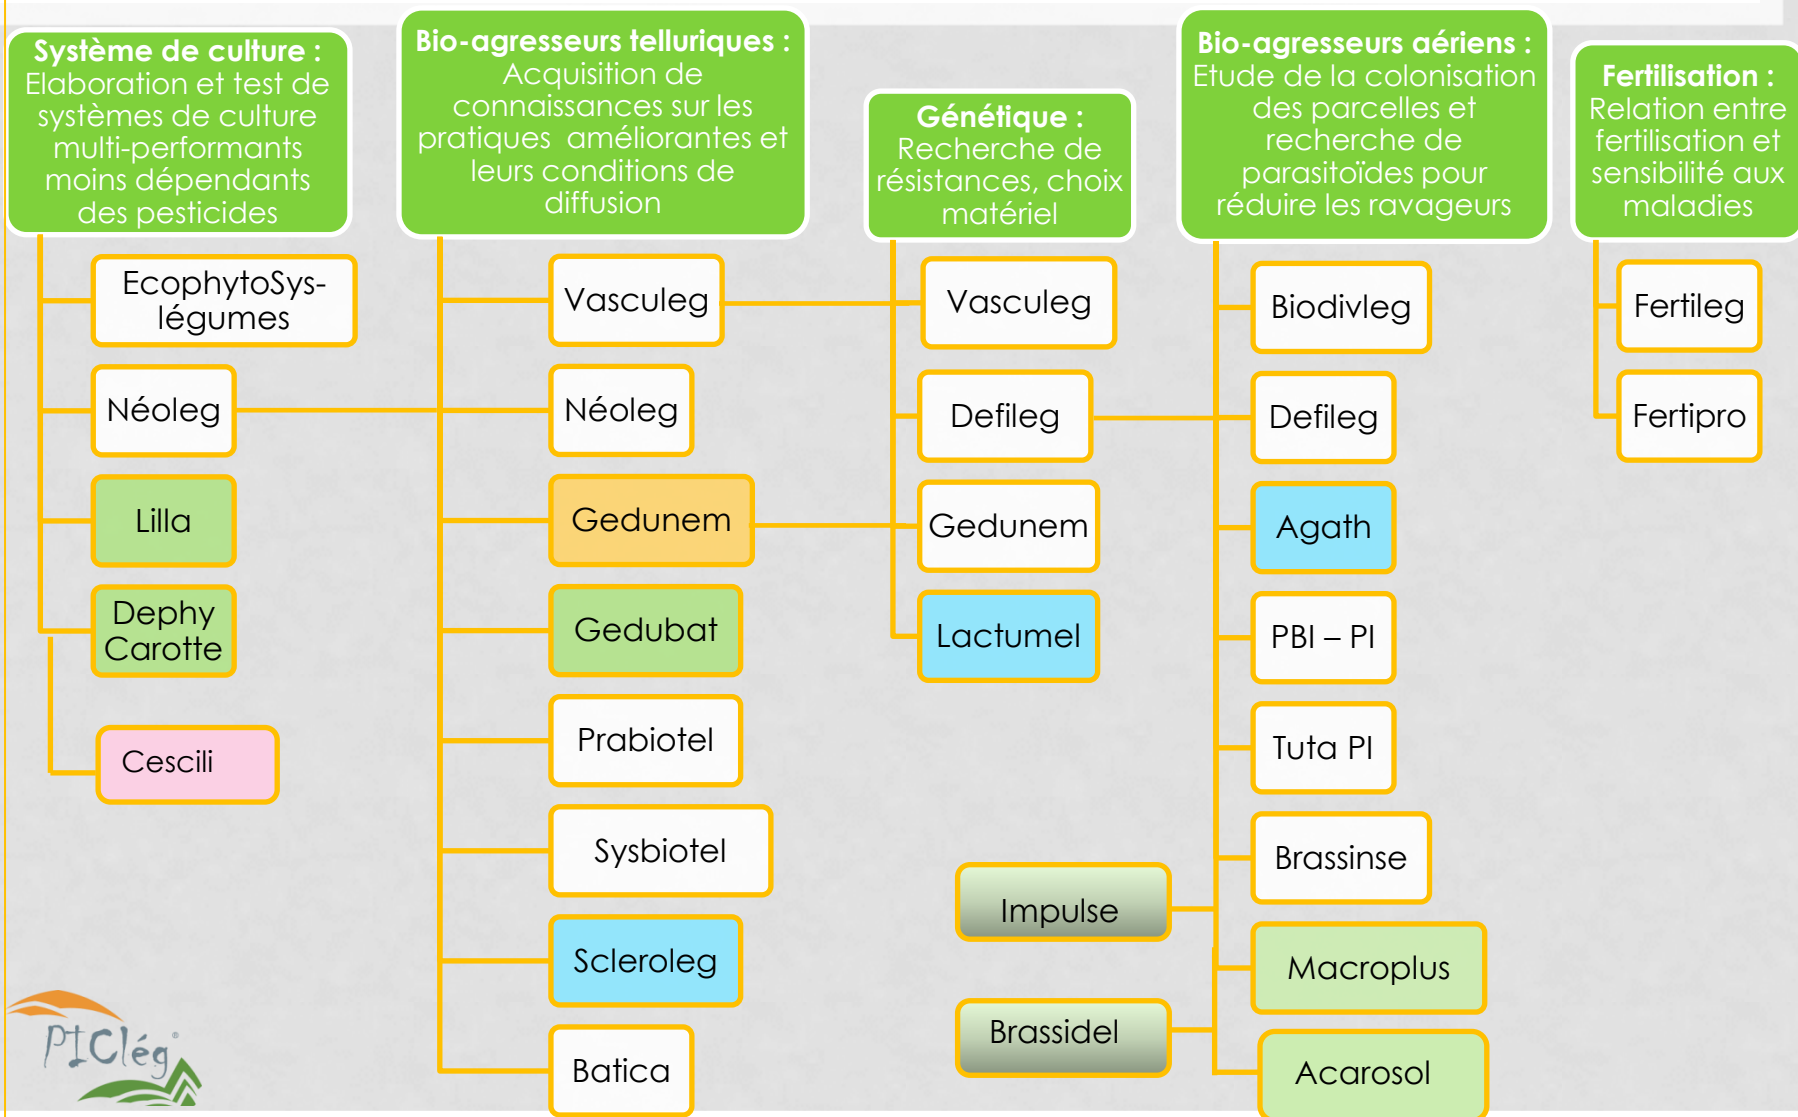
Système de culture :
Elaboration et test de systèmes de culture multi-performants moins dépendants des pesticides

EcophytoSys-légumes

Néoleg

Lilla

Dephy Carotte

Cescili

Bio-agresseurs telluriques :
Acquisition de connaissances sur les pratiques améliorantes et leurs conditions de diffusion

Vasculeg

Néoleg

Gedunem

Gedubat

Prabiotel

Sysbiotel

Scleroleg

Batica

Génétique :
Recherche de résistances, choix matériel

Vasculeg

Defileg

Gedunem

Lactumel

Impulse

Brassidel

Bio-agresseurs aériens :
Etude de la colonisation des parcelles et recherche de parasitoïdes pour réduire les ravageurs

Biodivleg

Defileg

Agath

PBI – PI

Tuta PI

Brassinse

Macroplus

Acarosol

Fertilisation :
Relation entre fertilisation et sensibilité aux maladies

Fertileg

Fertipro

PICLég